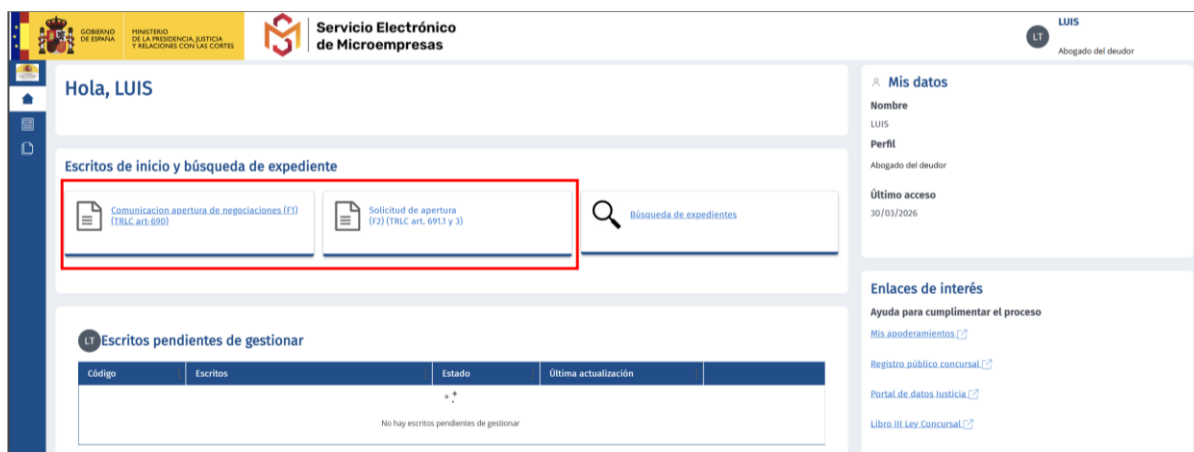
GOBIERNO DE ESPAÑA

MINISTERIO DE LA PRESIDENCIA, JUSTICIA Y RELACIONES CON LAS CORTES

Servicio Electrónico de Microempresas

LT

LUIS

Abogado del deudor

Hola, LUIS

Escritos de inicio y búsqueda de expediente

Comunicacion apertura de negociaciones (F1) (TRLC art-690)

Solicitud de apertura (F2) (TRLC art. 691.1 y 3)

Búsqueda de expedientes

LT Escritos pendientes de gestionar

| Código | Escritos | Estado | Última actualización |
|---|---|---|---|
| No hay escritos pendientes de gestionar | | | |

Mis datos

Nombre

LUIS

Perfil

Abogado del deudor

Último acceso

30/03/2026

Enlaces de interés

Ayuda para cumplimentar el proceso

Mis apoderamientos

Registro público concursal

Portal de datos Justicia

Libro III Ley Concursal